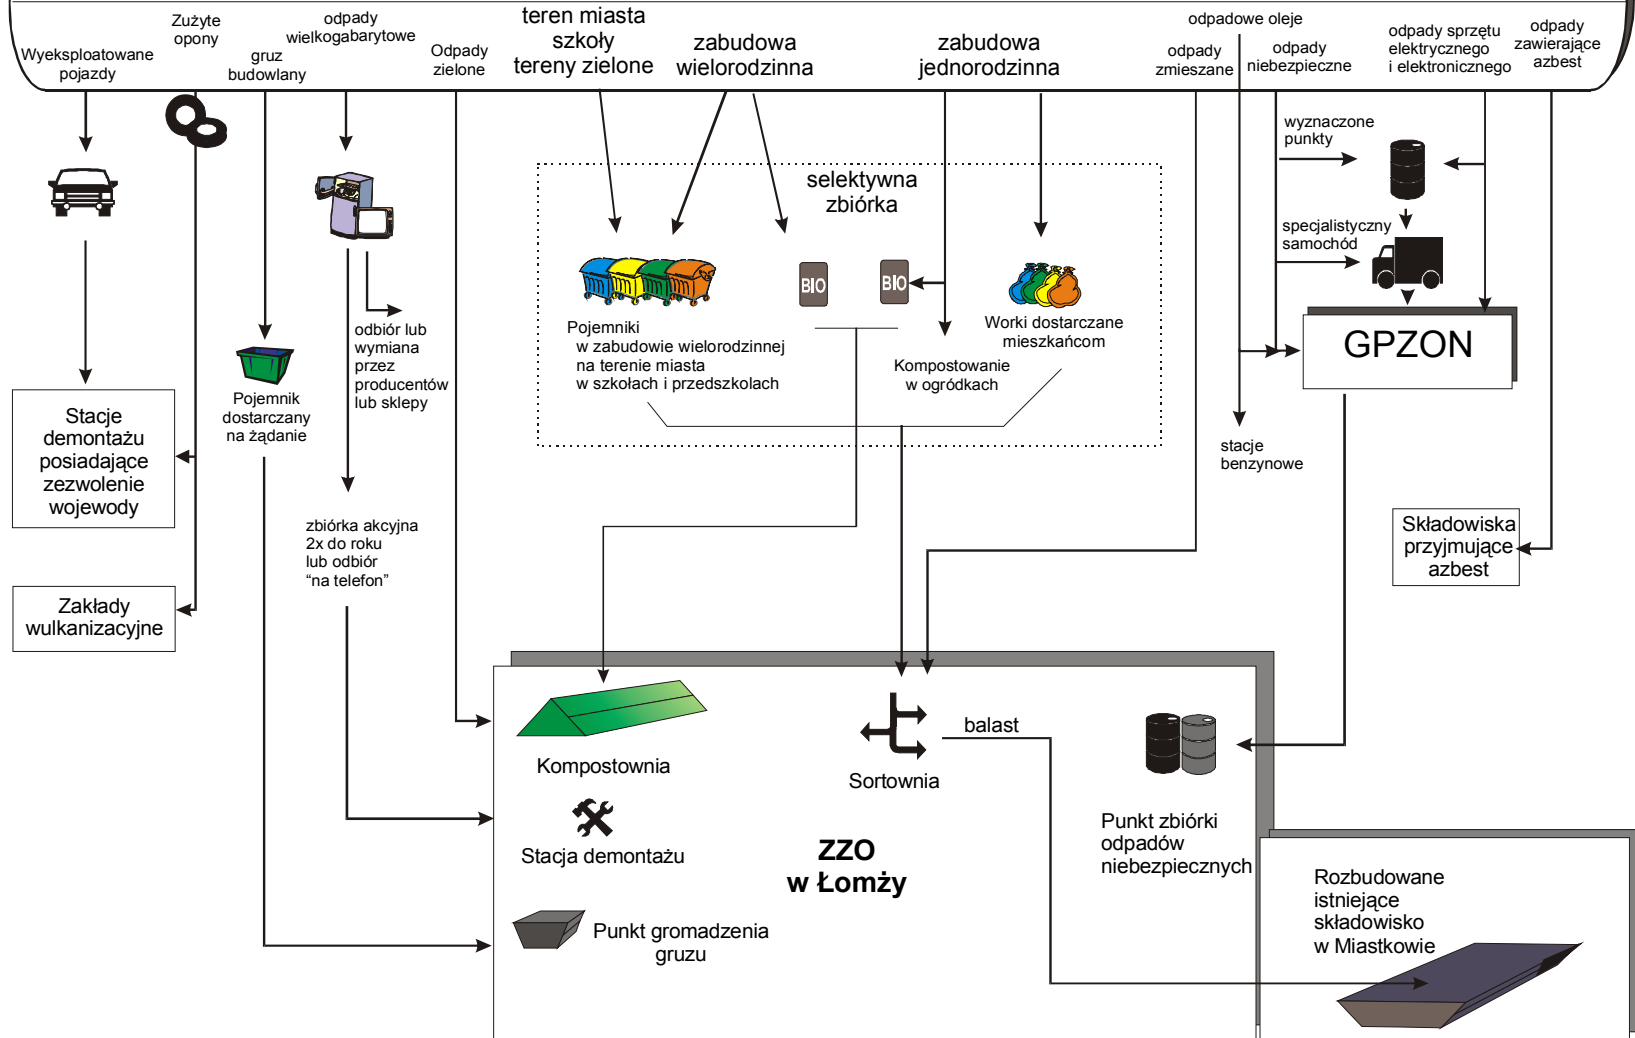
Wyeksploatowane pojazdy

Zużyte opony

gruz budowlany

odpady wielkogabarytowe

Odpady zielone

teren miasta szkoły tereny zielone

zabudowa wielorodzinna

zabudowa jednorodzinna

odpadowe oleje

odpady zmieszane

odpady niebezpieczne

odpady sprzętu elektrycznego i elektronicznego

odpady zawierające azbest

wyznaczone punkty

specjalistyczny samochód

GPZON

selektywna zbiórka

BIO

BIO

Pojemniki w zabudowie wielorodzinnej na terenie miasta w szkołach i przedszkolach

Worki dostarczane mieszkańcom

Kompostowanie w ogródkach

odbiór lub wymiana przez producentów lub sklepy

Pojemnik dostarczany na żądanie

Stacje demontażu posiadające zezwolenie wojewody

Zakłady wulkanizacyjne

zbiórka akcyjna 2x do roku lub odbiór "na telefon"

stacje benzynowe

Składowiska przyjmujące azbest

Kompostownia

Sortownia

balast

Stacja demontażu

ZZO w Łomży

Punkt zbiórki odpadów niebezpiecznych

Punkt gromadzenia gruzu

Rozbudowane istniejące składowisko w Miastkowie